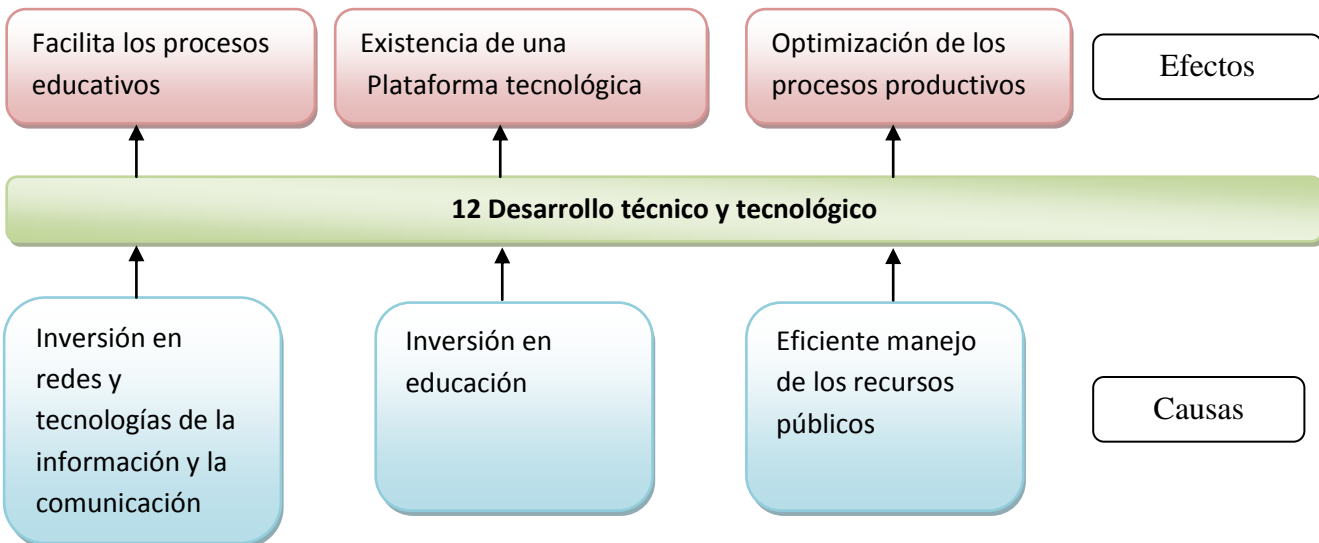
Facilita los procesos educativos

Existencia de una Plataforma tecnológica

Optimización de los procesos productivos

Efectos

**12 Desarrollo técnico y tecnológico**

Inversión en redes y tecnologías de la información y la comunicación

Inversión en educación

Eficiente manejo de los recursos públicos

Causas